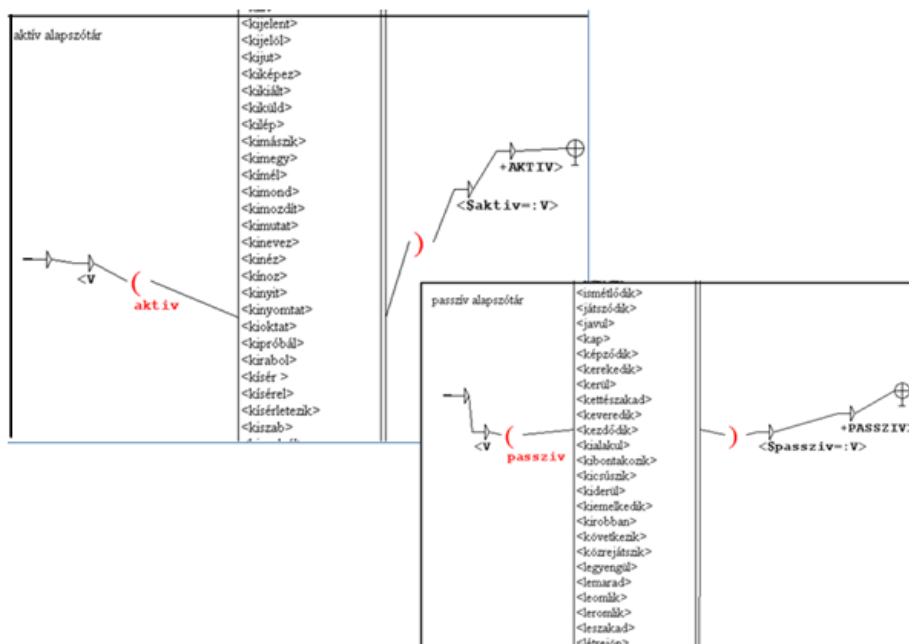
aktív alapszótár

<kijelent>
<kijelöl>
<kijut>
<kiképez>
<kikiált>
<kiküld>
<kilép>
<kimászik>
<kimegy>
<kímél>
<kimond>
<kimozdít>
<kimutat>
<kinevez>
<kinéz>
<kínoz>
<kinyit>
<kinyomtat>
<kioktat>
<kipróbál>
<kirabol>
<kísér >
<kísérel>
<kísérletezik>
<kiszab>
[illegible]

<V
(
aktív
)
<$aktív=:V>
+AKTIV>

passzív alapszótár

<ismétlődik>
<játszódik>
<javul>
<kap>
<képződik>
<kerekedik>
<kerül>
<kettészakad>
<keveredik>
<kezdődik>
<kialakul>
<kibontakozik>
<kicsúszik>
<kiderül>
<kiemelkedik>
<kirobban>
<következik>
<közrejátszik>
<legyengül>
<lemarad>
<leomlik>
<leromlik>
<leszakad>
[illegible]

<V
(
passzív
)
<$passzív=:V>
+PASSZIV